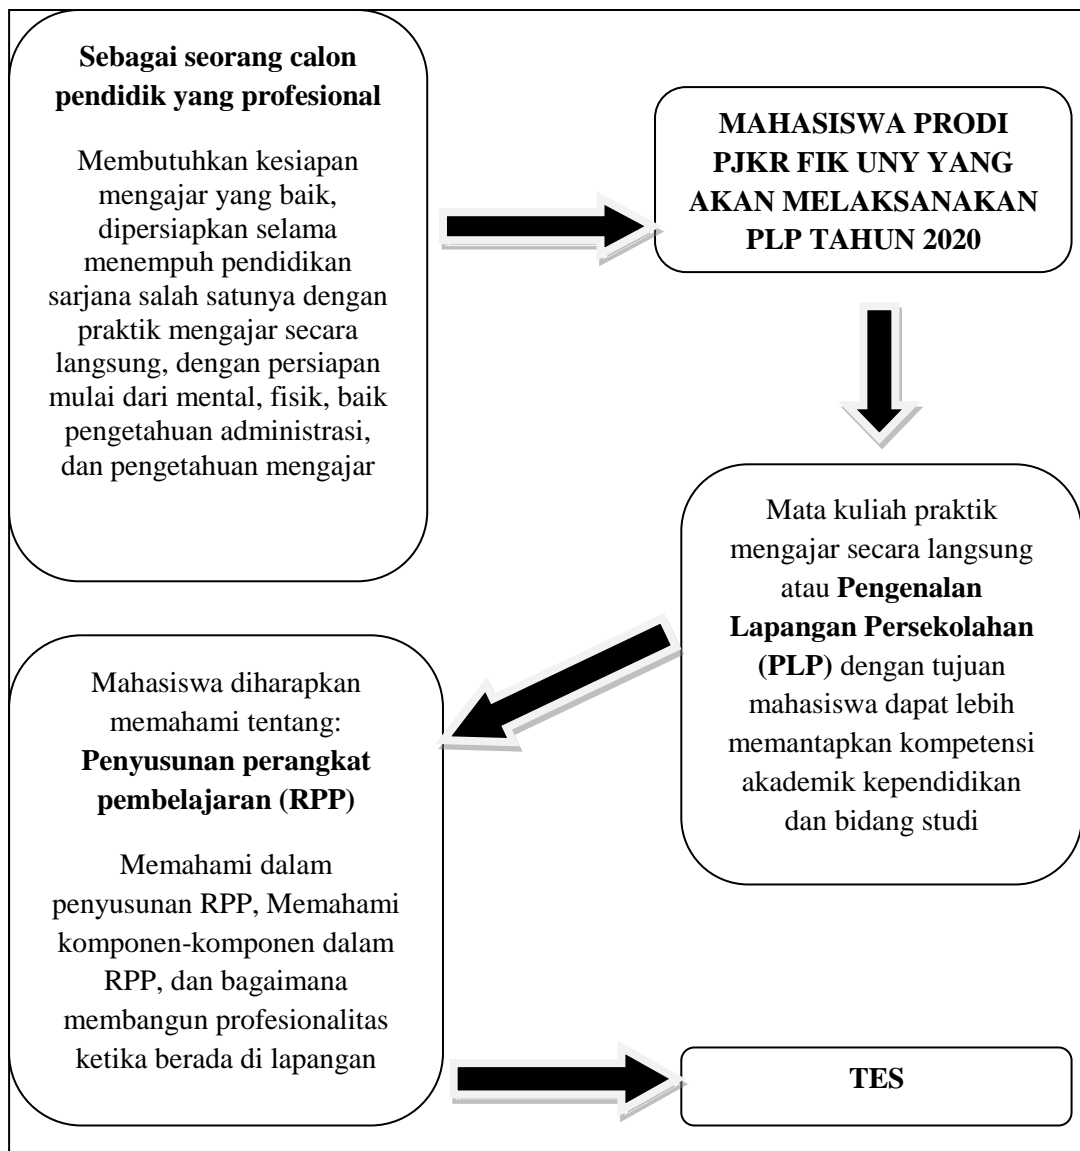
**Sebagai seorang calon pendidik yang profesional**

Membutuhkan kesiapan mengajar yang baik, dipersiapkan selama menempuh pendidikan sarjana salah satunya dengan praktik mengajar secara langsung, dengan persiapan mulai dari mental, fisik, baik pengetahuan administrasi, dan pengetahuan mengajar

**MAHASISWA PRODI PJKR FIK UNY YANG AKAN MELAKSANAKAN PLP TAHUN 2020**

Mata kuliah praktik mengajar secara langsung atau **Pengenalan Lapangan Persekolahan (PLP)** dengan tujuan mahasiswa dapat lebih memantapkan kompetensi akademik kependidikan dan bidang studi

Mahasiswa diharapkan memahami tentang:
**Penyusunan perangkat pembelajaran (RPP)**

Memahami dalam penyusunan RPP, Memahami komponen-komponen dalam RPP, dan bagaimana membangun profesionalitas ketika berada di lapangan

**TES**